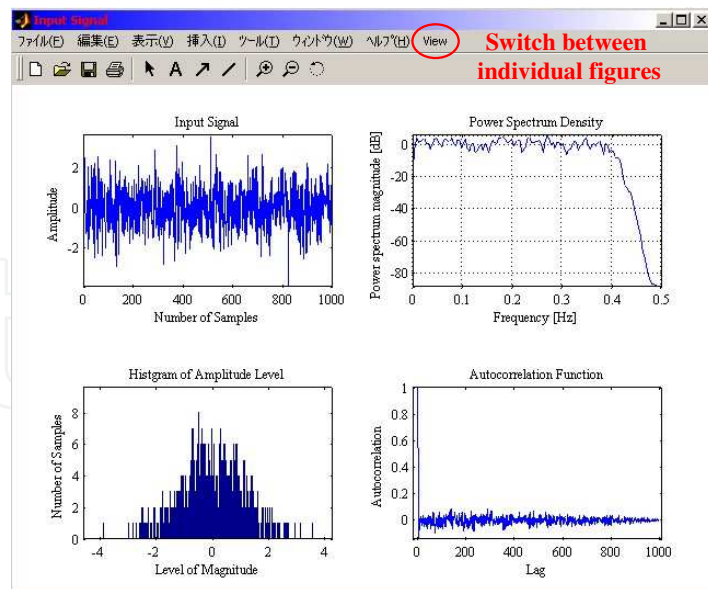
Input Signal

ファイル(F) 編集(E) 表示(V) 挿入(I) ツール(T) ウィンドウ(W) ヘルプ(H) View

Switch between individual figures

Input Signal

Amplitude

2
0
-2

0 200 400 600 800 1000

Number of Samples

Power Spectrum Density

Power spectrum magnitude [dB]

0
-20
-40
-60
-80

0 0.1 0.2 0.3 0.4 0.5

Frequency [Hz]

Histgram of Amplitude Level

Number of Samples

8
6
4
2
0

-4 -2 0 2 4

Level of Magnitude

Autocorrelation Function

Autocorrelation

1
0.8
0.6
0.4
0.2
0

0 200 400 600 800 1000

Lag